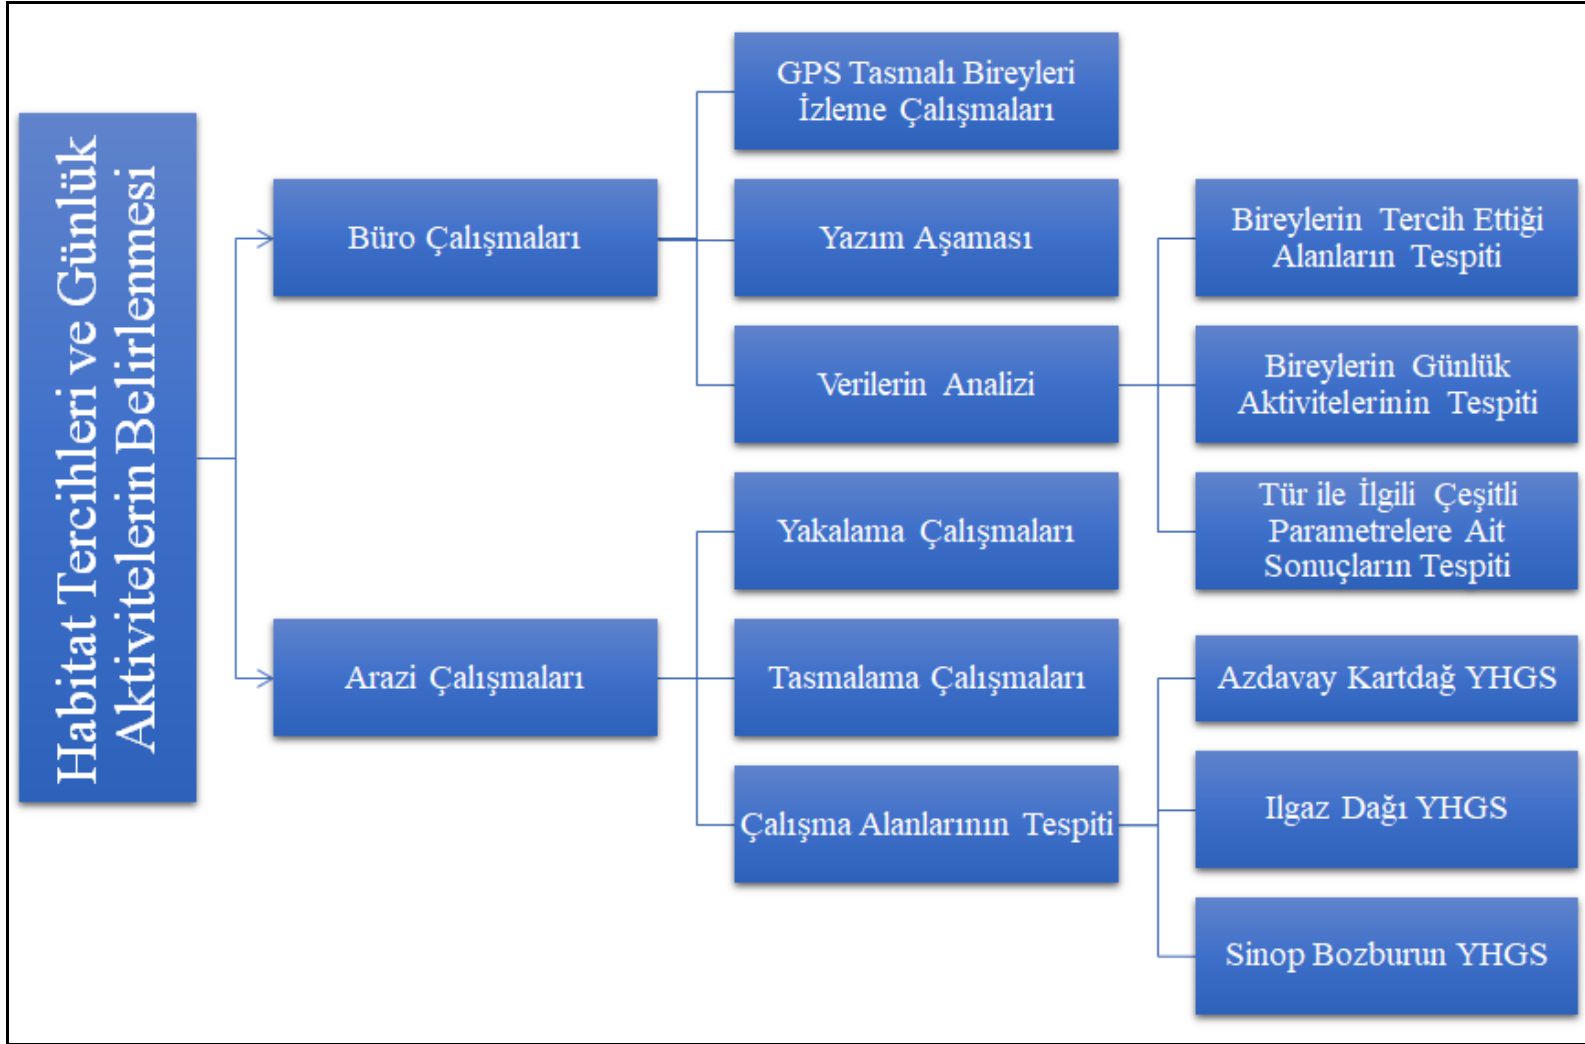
Habitat Tercihleri ve Günlük Aktivitelerin Belirlenmesi

Büro Çalışmaları

GPS Tasmalı Bireyleri İzleme Çalışmaları

Yazım Aşaması

Verilerin Analizi

Bireylerin Tercih Ettiği Alanların Tespiti

Bireylerin Günlük Aktivitelerinin Tespiti

Tür ile İlgili Çeşitli Parametrelere Ait Sonuçların Tespiti

Arazi Çalışmaları

Yakalama Çalışmaları

Tasmalama Çalışmaları

Çalışma Alanlarının Tespiti

Azdavay Kartdağ YHGS

Ilgaz Dağı YHGS

Sinop Bozburun YHGS